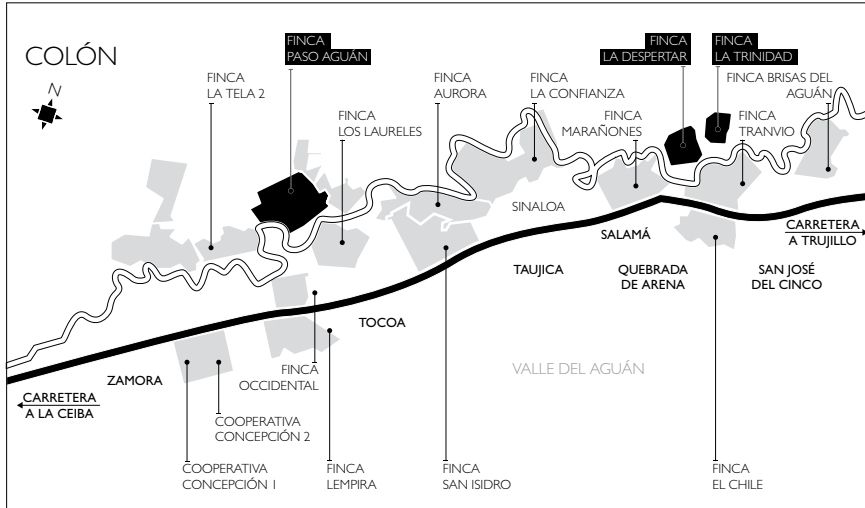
COLÓN

N

FINCA
PASO AGUÁN

FINCA
LA DESPERTAR

FINCA
LA TRINIDAD

FINCA
LA TELA 2

FINCA
AURORA

FINCA
LA CONFIANZA

FINCA BRISAS DEL
AGUÁN

FINCA
LOS LAURELES

FINCA
MARAÑONES

FINCA
TRANVIO

SINALOA

SALAMÁ

CARRETERA
A TRUJILLO

TAUJICA

QUEBRADA
DE ARENA

SAN JOSÉ
DEL CINCO

TOCOA

FINCA
OCCIDENTAL

ZAMORA

VALLE DEL AGUÁN

CARRETERA
A LA CEIBA

COOPERATIVA
CONCEPCIÓN 2

COOPERATIVA
CONCEPCIÓN 1

FINCA
LEMPIRA

FINCA
SAN ISIDRO

FINCA
EL CHILE